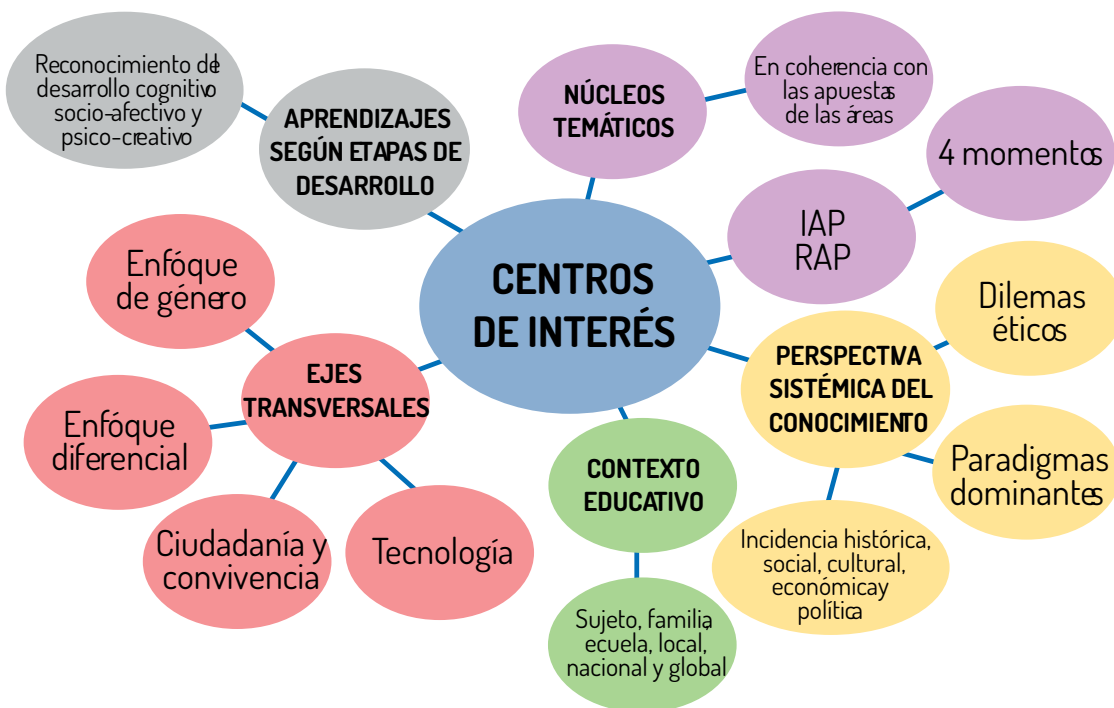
CENTROS DE INTERÉS

Reconocimiento del desarrollo cognitivo socio-afectivo y psico-creativo

APRENDIZAJES SEGÚN ETAPAS DE DESARROLLO

NÚCLEOS TEMÁTICOS

En coherencia con las apuestas de las áreas

4 momentos

IAP RAP

Dilemas éticos

PERSPECTIVA SISTÉMICA DEL CONOCIMIENTO

Paradigmas dominantes

Incidencia histórica, social, cultural, económicay política

CONTEXTO EDUCATIVO

Sujeto, familia ecuela, local, nacional y global

Enfóque de género

EJES TRANSVERSALES

Enfóque diferencial

Ciudadanía y convivencia

Tecnología